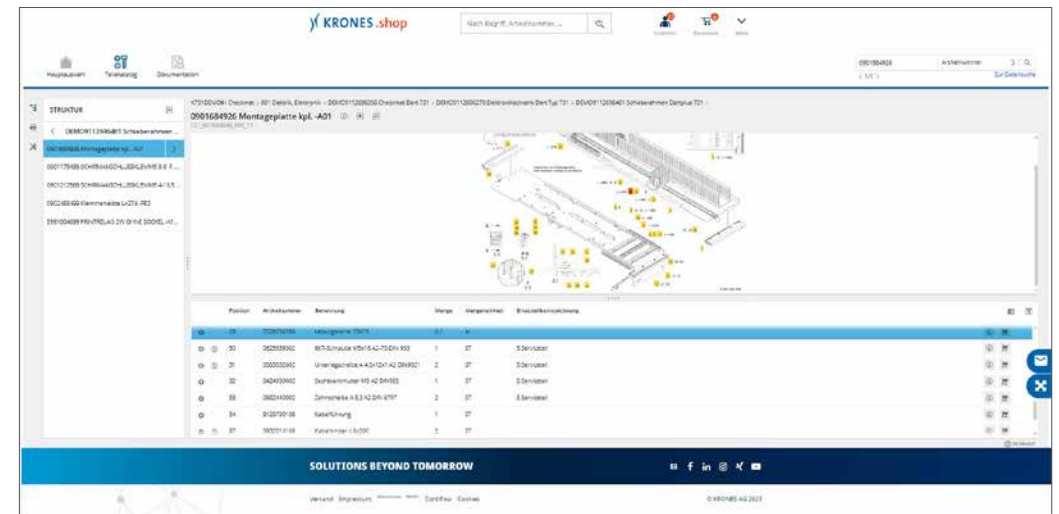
KRONES.shop

Nach Begriff, Artikelnummer, ...

Hauptauswahl Teilekatalog Dokumentation

0901684926 Artikelnummer
Zur Detailsuche

STRUKTUR

DEMO9112686815 Schiebenrahmen ...

0901684926 Montageplatte kpl. -A01

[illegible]

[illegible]

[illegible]

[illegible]

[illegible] > 601 Elektrik, Elektronik > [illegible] > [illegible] > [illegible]

0901684926 Montageplatte kpl. -A01

| | Position | Artikelnummer | Benennung | Menge | Mengeneinheit | Ersatzteilkennzeichnung |
|---|---|---|---|---|---|---|
| | 29 | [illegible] | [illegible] | | | |
| | 30 | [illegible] | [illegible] | 1 | ST | S Serviceteil |
| | 31 | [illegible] | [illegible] | 2 | ST | S Serviceteil |
| | 32 | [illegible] | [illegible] | 1 | ST | S Serviceteil |
| | 33 | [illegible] | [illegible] | 2 | ST | S Serviceteil |
| | 34 | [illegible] | Kabelführung | 1 | ST | |
| | 37 | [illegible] | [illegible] | 1 | ST | |

SOLUTIONS BEYOND TOMORROW

Versand Impressum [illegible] Cookies

© KRONES AG 2023